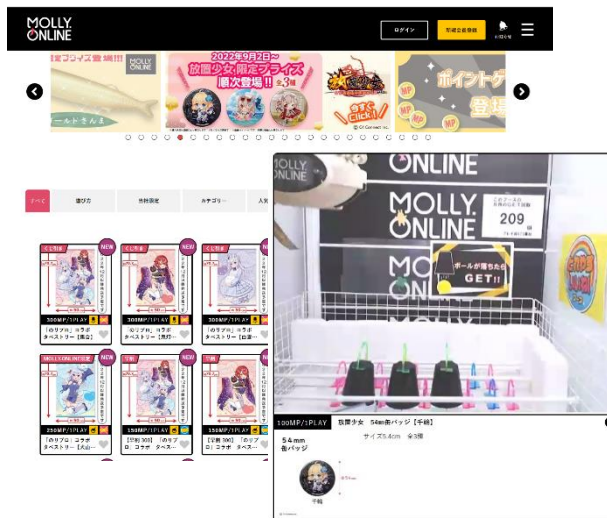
MOLLY. ONLINE

ログイン

無料会員登録

お知らせ

景品プライズ登場!!

MOLLY ONLINE

ールドさんま

2022年9月2日～

放置少女 限定プライズ 順次登場!!

第3弾

今すぐClick!

ポイントゲ 登場

MP

すべて

遊び方

期間限定

カテゴリー

人気

くじ引き NEW

くじ引き NEW

くじ引き NEW

300MP/1PLAY

300MP/1PLAY

300MP/1PLAY

「ぬりプロ」コラボ タペストリー【黒崎…

「ぶりプロ」コラボ タペストリー【鬼灯…

「ぬりプロ」コラボ タペストリー【白瀬…

MOLLY.ONLINE限定 NEW

【単品】 NEW

【単品】 NEW

250MP/1PLAY

150MP/1PLAY

150MP/1PLAY

「ぬりプロ」コラボ タペストリー【天海…

【芝助 300】「ぬりプロ」コラボ タペス…

【芝助 300】「ぬりプロ」コラボ タペス…

MOLLY. ONLINE

MOLLY. ONLINE

209

ボールが落ちたら GET!!

100MP/1PLAY

放置少女 54mm缶バッジ【千鶴】

サイズ5.4cm 全3種

54mm 缶バッジ

千鶴